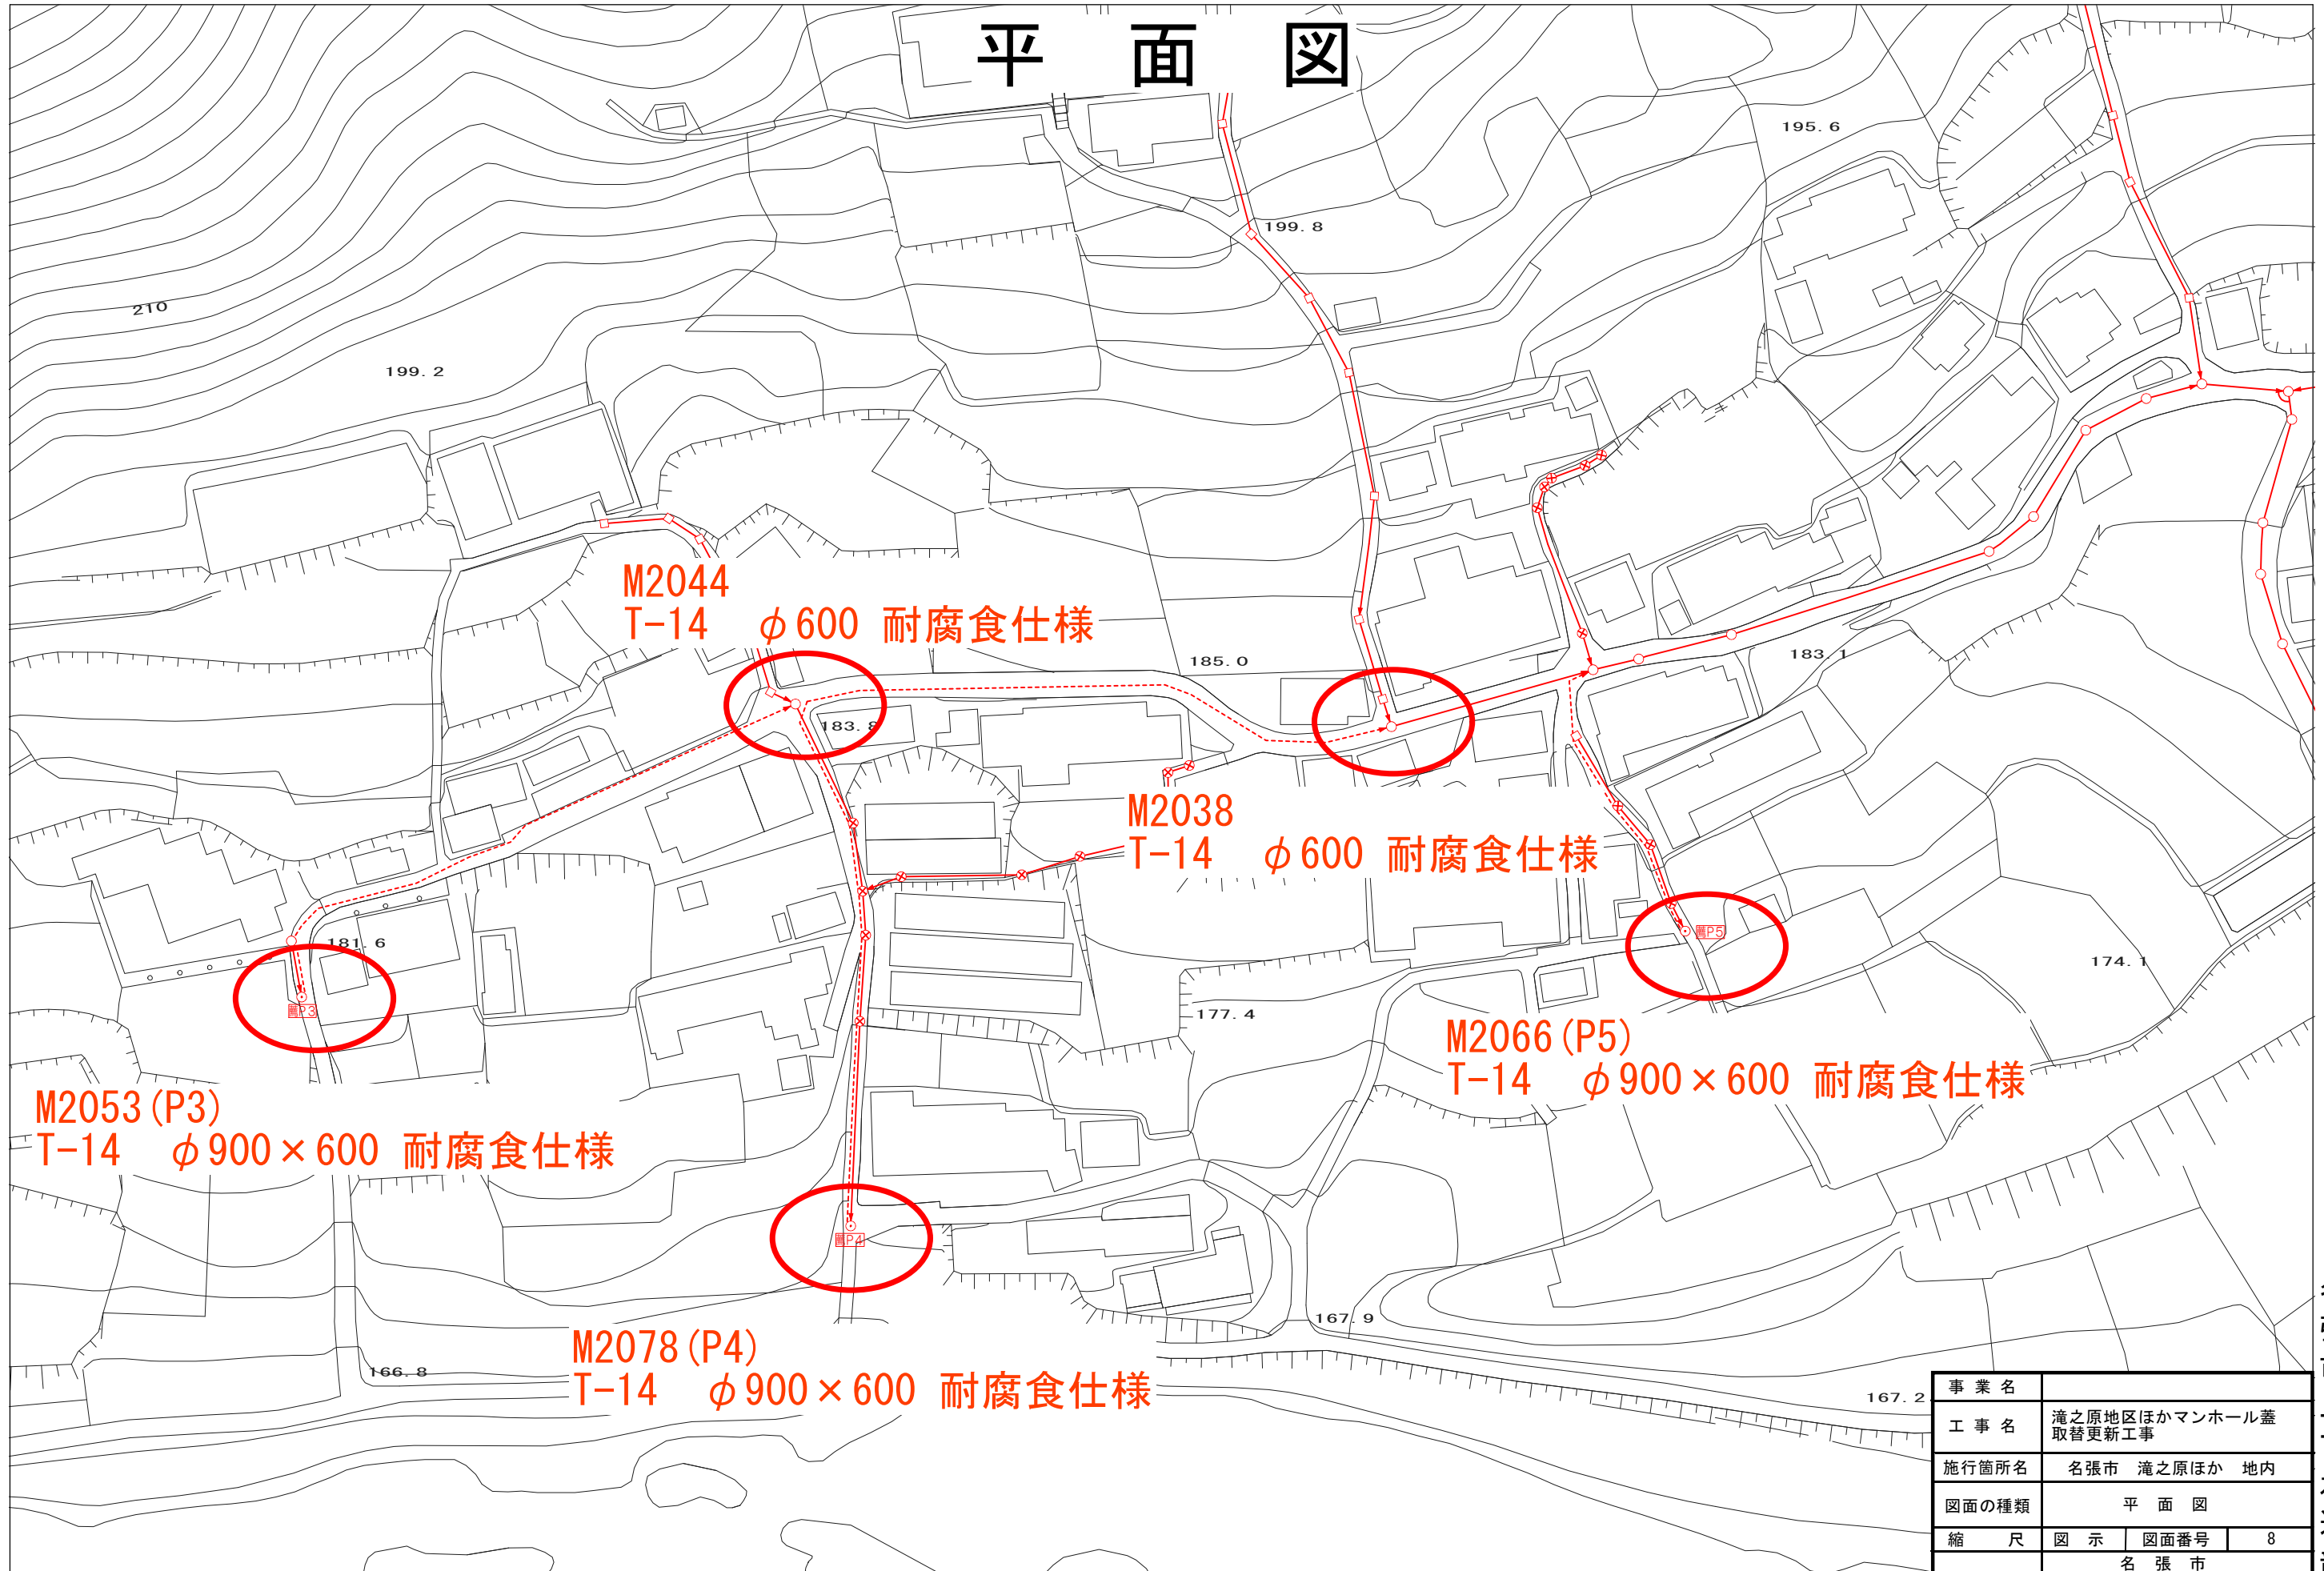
平 面 図

195.6

199.8

210

199.2

M2044
T-14 $\phi$600 耐腐食仕様

185.0

183.1

183.8

M2038
T-14 $\phi$600 耐腐食仕様

181.6

P3

P5

174.1

177.4

M2066(P5)
T-14 $\phi$900×600 耐腐食仕様

M2053(P3)
T-14 $\phi$900×600 耐腐食仕様

P4

167.9

M2078(P4)
T-14 $\phi$900×600 耐腐食仕様

166.8

167.2

| 事業名 | | | |
|---|---|---|---|
| 工事名 | 滝之原地区ほかマンホール蓋取替更新工事 | | |
| 施行箇所名 | 名張市 滝之原ほか 地内 | | |
| 図面の種類 | 平 面 図 | | |
| 縮 尺 | 図 示 | 図面番号 | 8 |
| | 名 張 市 | | |